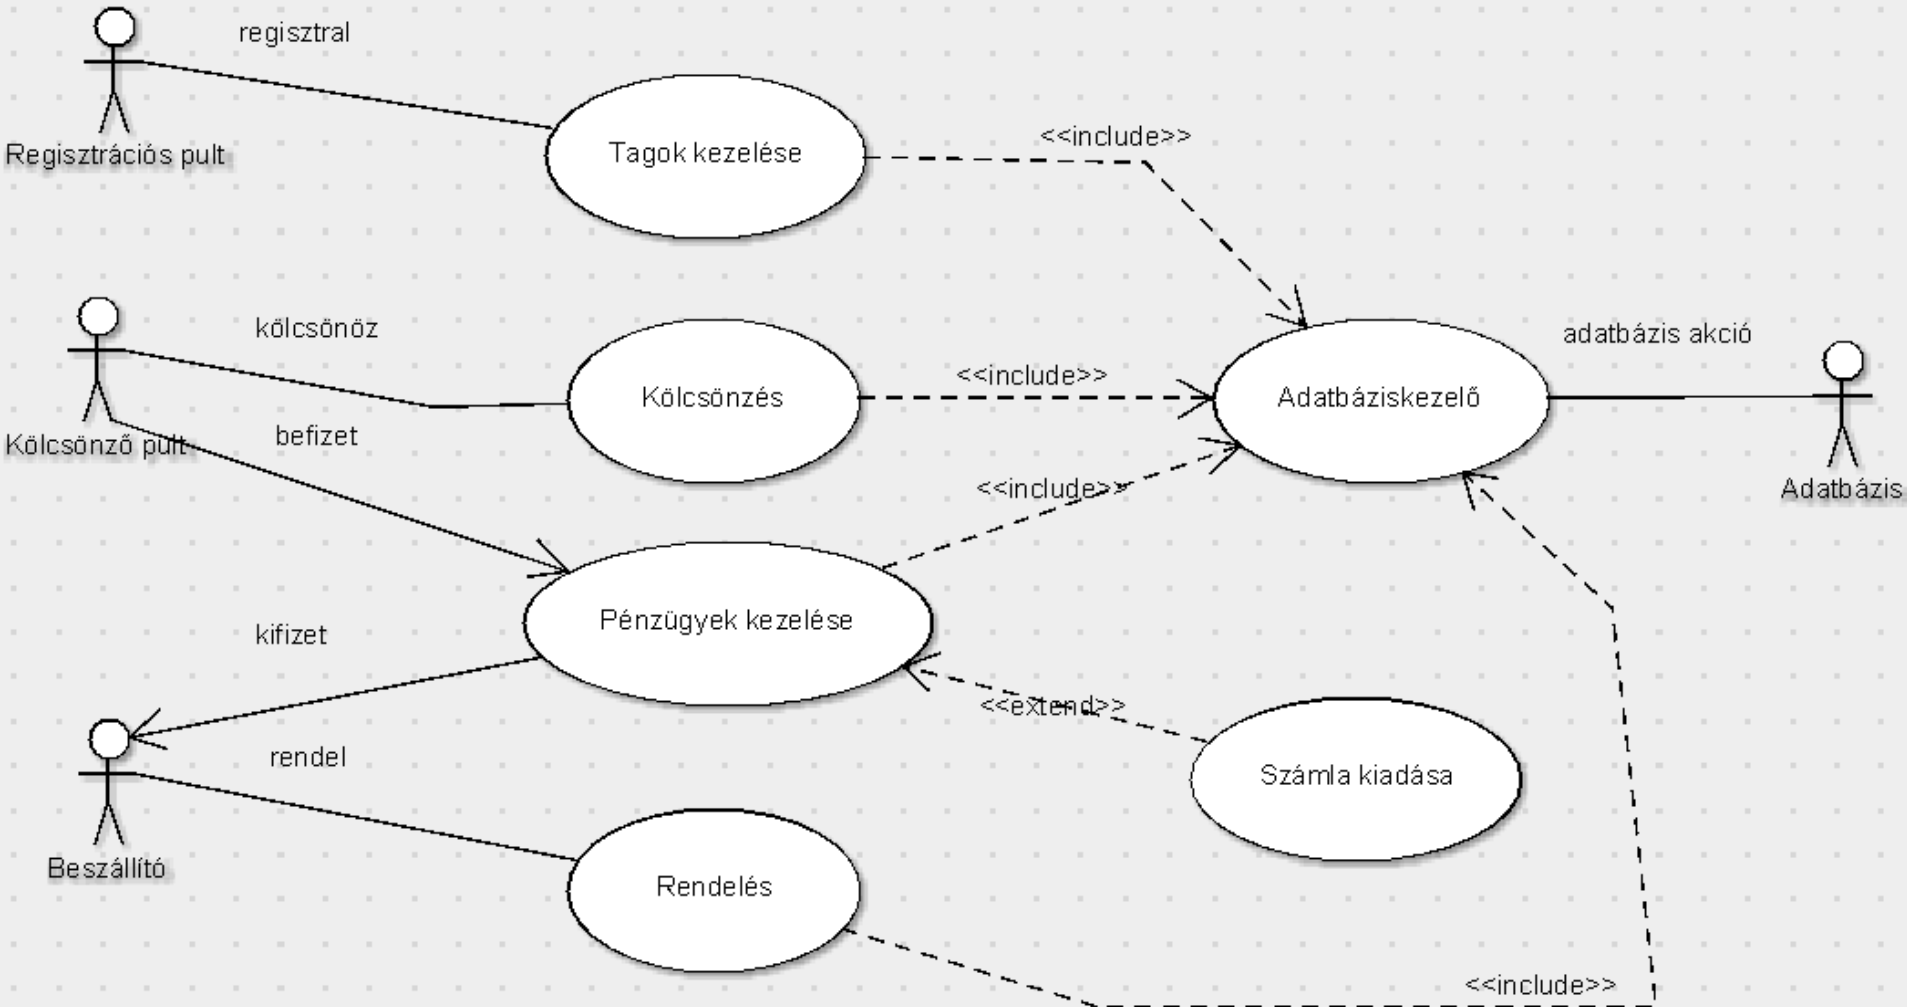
regisztral
Regisztrációs pult
Tagok kezelése
<<include>>
kölcsönöz
Kölcsönzés
<<include>>
Adatbáziskezelő
adatbázis akció
Adatbázis
Kölcsönző pult
befizet
<<include>>
Pénzügyek kezelése
kifizet
<<extend>>
Számla kiadása
rendel
Beszállító
Rendelés
<<include>>